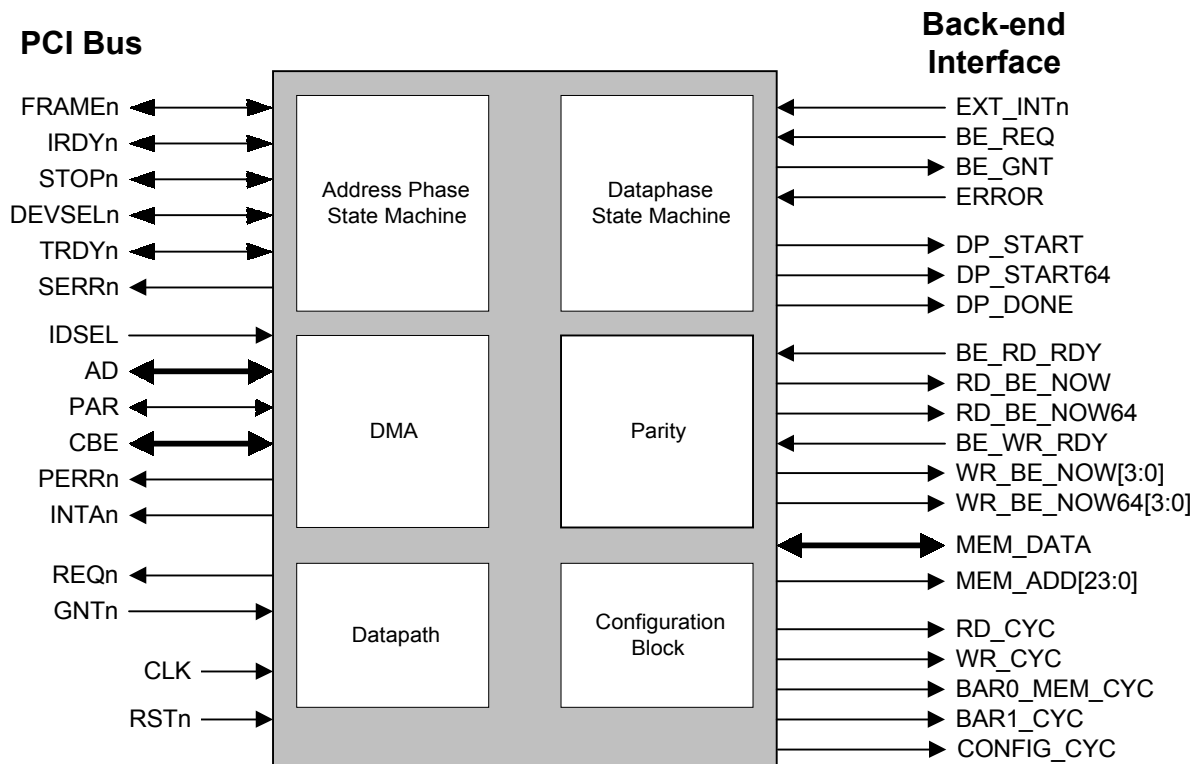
PCI Bus

Back-end Interface

FRAMEn
IRDYn
STOPn
DEVSELn
TRDYn
SERRn
IDSEL
AD
PAR
CBE
PERRn
INTAn
REQn
GNTn
CLK
RSTn

Address Phase State Machine

Dataphase State Machine

DMA

Parity

Datapath

Configuration Block

EXT_INTn
BE_REQ
BE_GNT
ERROR
DP_START
DP_START64
DP_DONE
BE_RD_RDY
RD_BE_NOW
RD_BE_NOW64
BE_WR_RDY
WR_BE_NOW[3:0]
WR_BE_NOW64[3:0]
MEM_DATA
MEM_ADD[23:0]
RD_CYC
WR_CYC
BAR0_MEM_CYC
BAR1_CYC
CONFIG_CYC